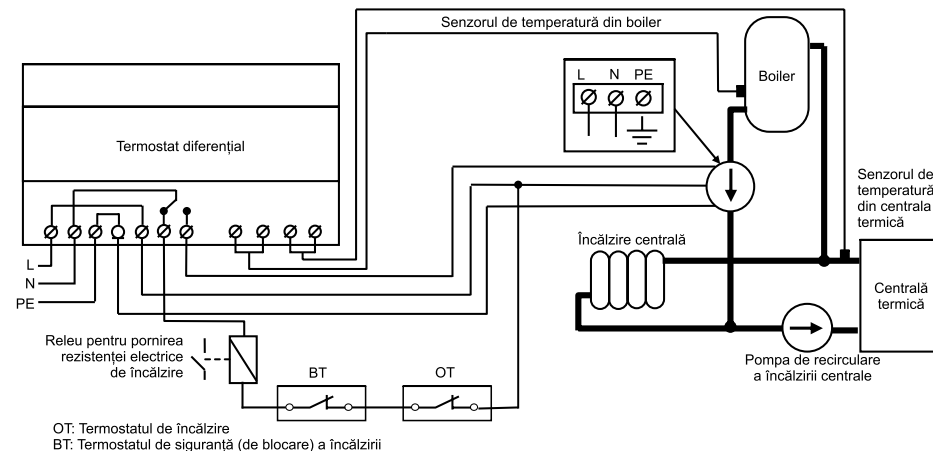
Senzorul de temperatură din boiler

Boiler

L N PE

Termostat diferențial

Senzorul de temperatură din centrala termică

Încălzire centrală

Centrală termică

L
N
PE

Releu pentru pornirea rezistenței electrice de încălzire

BT

OT

Pompa de recirculare a încălzirii centrale

OT: Termostatul de încălzire
BT: Termostatul de siguranță (de blocare) a încălzirii